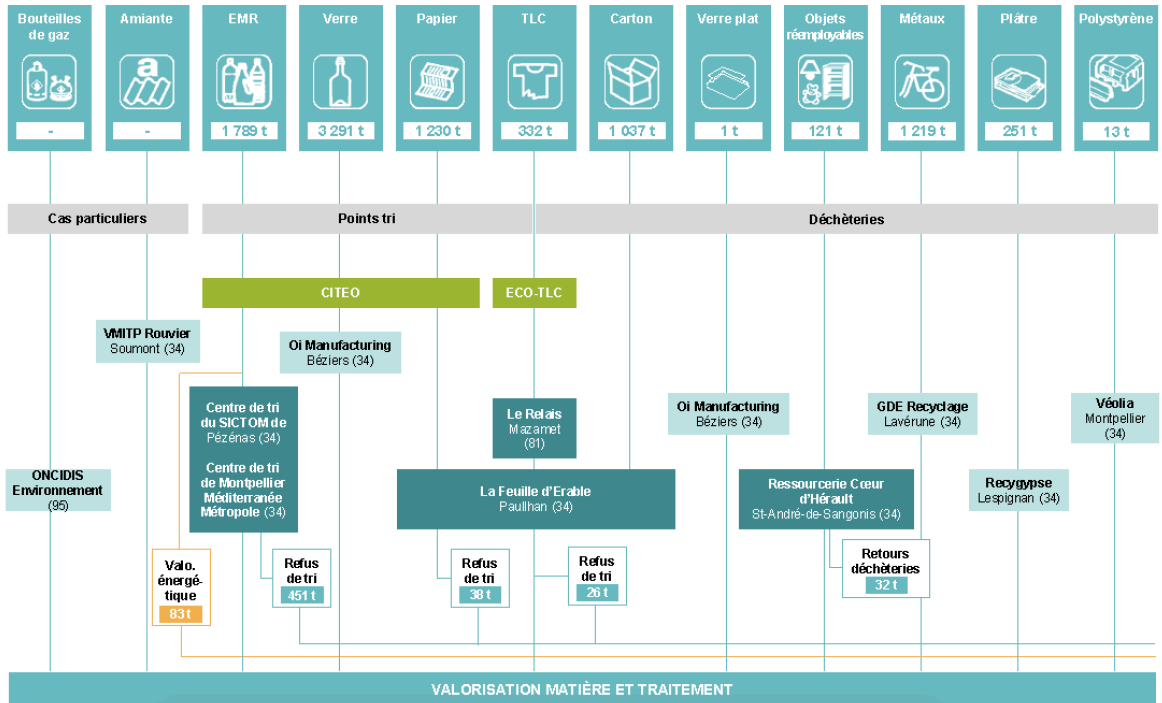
Bouteilles de gaz
-

Amiante
-

EMR
1 789 t

Verre
3 291 t

Papier
1 230 t

TLC
332 t

Carton
1 037 t

Verre plat
1 t

Objets réemployables
121 t

Métaux
1 219 t

Plâtre
251 t

Polystyrène
13 t

Cas particuliers

Points tri

Déchèteries

CITEO

ECO-TLC

VMITP Rouvier
Soumont (34)

Oi Manufacturing
Béziers (34)

Centre de tri du SICTOM de Pézénas (34)

Centre de tri de Montpellier Méditerranée Métropole (34)

Le Relais
Mazamet (81)

Oi Manufacturing
Béziers (34)

GDE Recyclage
Lavérune (34)

Véolia
Montpellier (34)

ONCIDIS Environnement (95)

La Feuille d'Erable
Paulhan (34)

Ressourcerie Cœur d'Hérault
St-André-de-Sangonis (34)

Recygypse
Lespignan (34)

Valo. énergé-tique
83 t

Refus de tri
451 t

Refus de tri
38 t

Refus de tri
26 t

Retours déchèteries
32 t

VALORISATION MATIÈRE ET TRAITEMENT